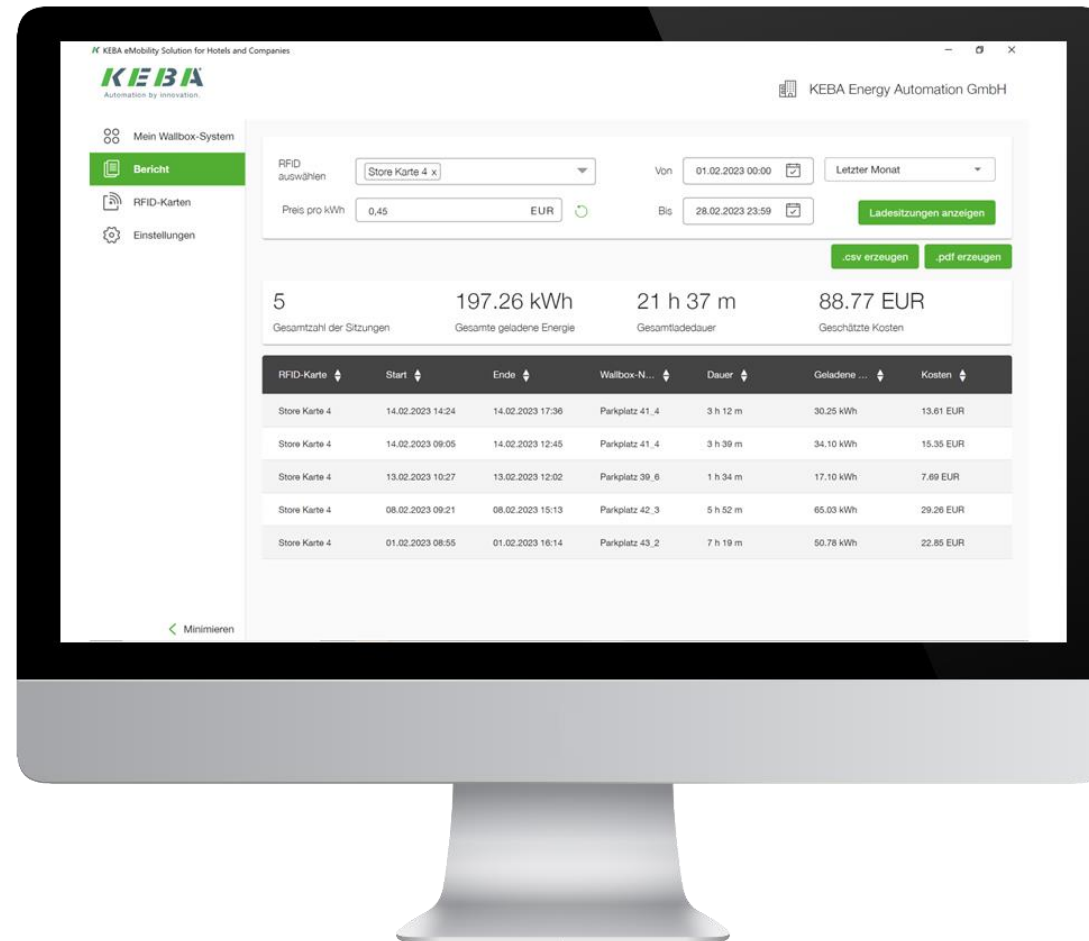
KEBA eMobility Solution for Hotels and Companies

KEBA
Automation by innovation.

KEBA Energy Automation GmbH

Mein Wallbox-System
Bericht
RFID-Karten
Einstellungen

RFID auswählen
Store Karte 4 ×
Von 01.02.2023 00:00
Letzter Monat
Preis pro kWh 0,45 EUR
Bis 28.02.2023 23:59
Ladesitzungen anzeigen

.csv erzeugen
.pdf erzeugen

5
Gesamtzahl der Sitzungen
197.26 kWh
Gesamte geladene Energie
21 h 37 m
Gesamtladedauer
88.77 EUR
Geschätzte Kosten

| RFID-Karte | Start | Ende | Wallbox-N... | Dauer | Geladene ... | Kosten |
|---|---|---|---|---|---|---|
| Store Karte 4 | 14.02.2023 14:24 | 14.02.2023 17:36 | Parkplatz 41_4 | 3 h 12 m | 30.25 kWh | 13.61 EUR |
| Store Karte 4 | 14.02.2023 09:05 | 14.02.2023 12:45 | Parkplatz 41_4 | 3 h 39 m | 34.10 kWh | 15.35 EUR |
| Store Karte 4 | 13.02.2023 10:27 | 13.02.2023 12:02 | Parkplatz 39_6 | 1 h 34 m | 17.10 kWh | 7.69 EUR |
| Store Karte 4 | 08.02.2023 09:21 | 08.02.2023 15:13 | Parkplatz 42_3 | 5 h 52 m | 65.03 kWh | 29.26 EUR |
| Store Karte 4 | 01.02.2023 08:55 | 01.02.2023 16:14 | Parkplatz 43_2 | 7 h 19 m | 50.78 kWh | 22.85 EUR |

Minimieren